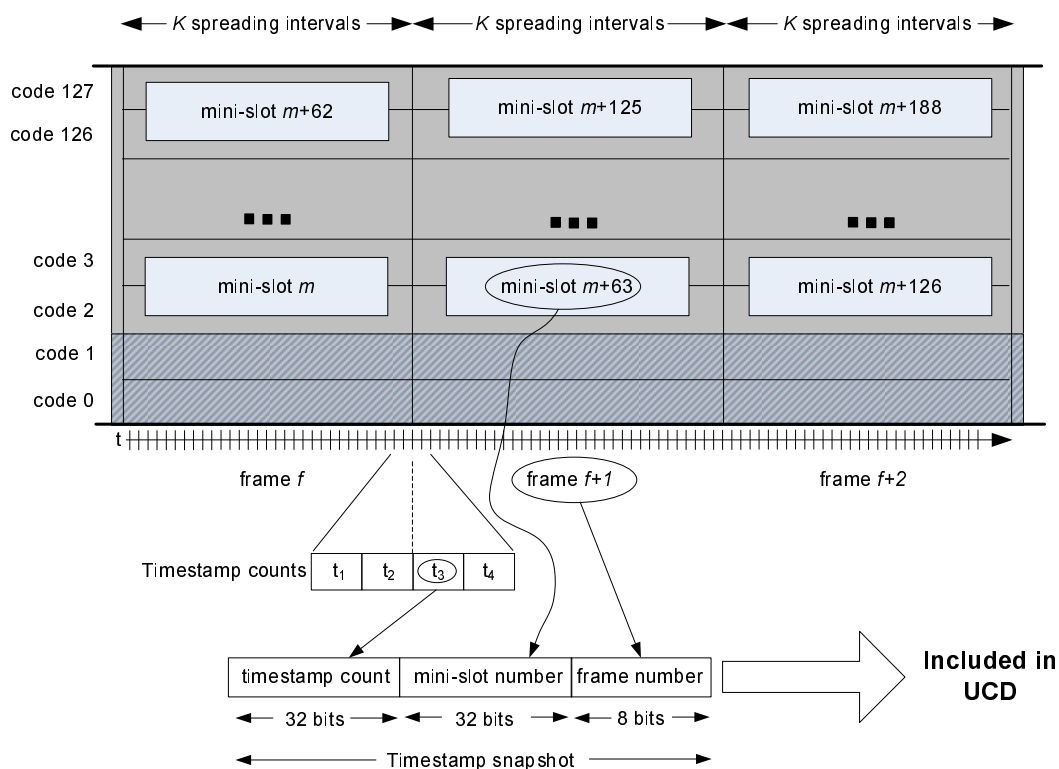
K spreading intervals K spreading intervals K spreading intervals

code 127
code 126
code 3
code 2
code 1
code 0

mini-slot $m$+62
mini-slot $m$+125
mini-slot $m$+188

mini-slot $m$
mini-slot $m$+63
mini-slot $m$+126

t

frame $f$
frame $f+1$
frame $f$+2

Timestamp counts

| $t_1$ | $t_2$ | $t_3$ | $t_4$ |
|---|---|---|---|

| timestamp count | mini-slot number | frame number |
|---|---|---|
| 32 bits | 32 bits | 8 bits |

Timestamp snapshot

Included in UCD